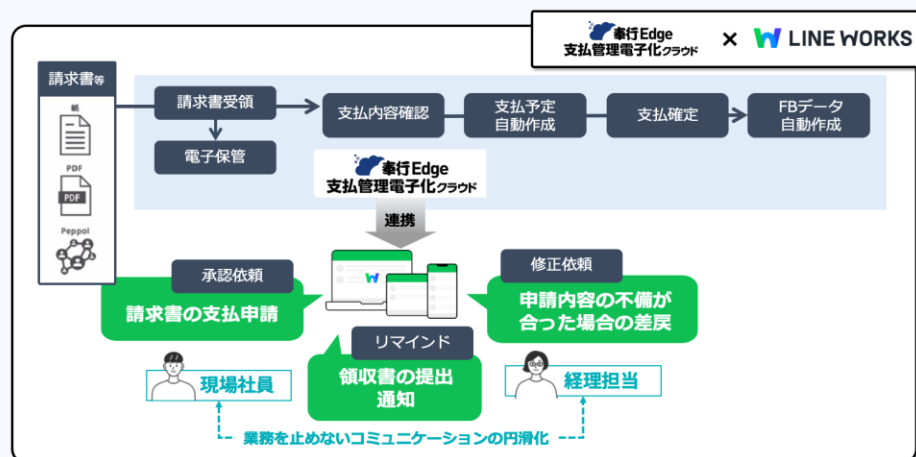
奉行Edge 支払管理電子化クラウド × LINE WORKS

請求書等

紙

PDF

PDF

Peppol

請求書受領

電子保管

支払内容確認

支払予定自動作成

支払確定

FBデータ自動作成

奉行Edge 支払管理電子化クラウド

連携

承認依頼

請求書の支払申請

修正依頼

申請内容の不備が合った場合の差戻

リマインド

領収書の提出通知

現場社員

経理担当

業務を止めないコミュニケーションの円滑化